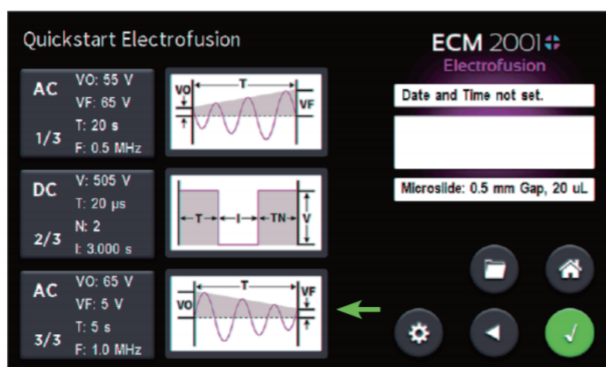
Quickstart Electrofusion

ECM 2001+
Electrofusion

AC
1/3
VO: 55 V
VF: 65 V
T: 20 s
F: 0.5 MHz

VO
T
VF

DC
2/3
V: 505 V
T: 20 µs
N: 2
I: 3.000 s

T
I
TN
V

AC
3/3
VO: 65 V
VF: 5 V
T: 5 s
F: 1.0 MHz

VO
T
VF

Date and Time not set.

Microslide: 0.5 mm Gap, 20 uL